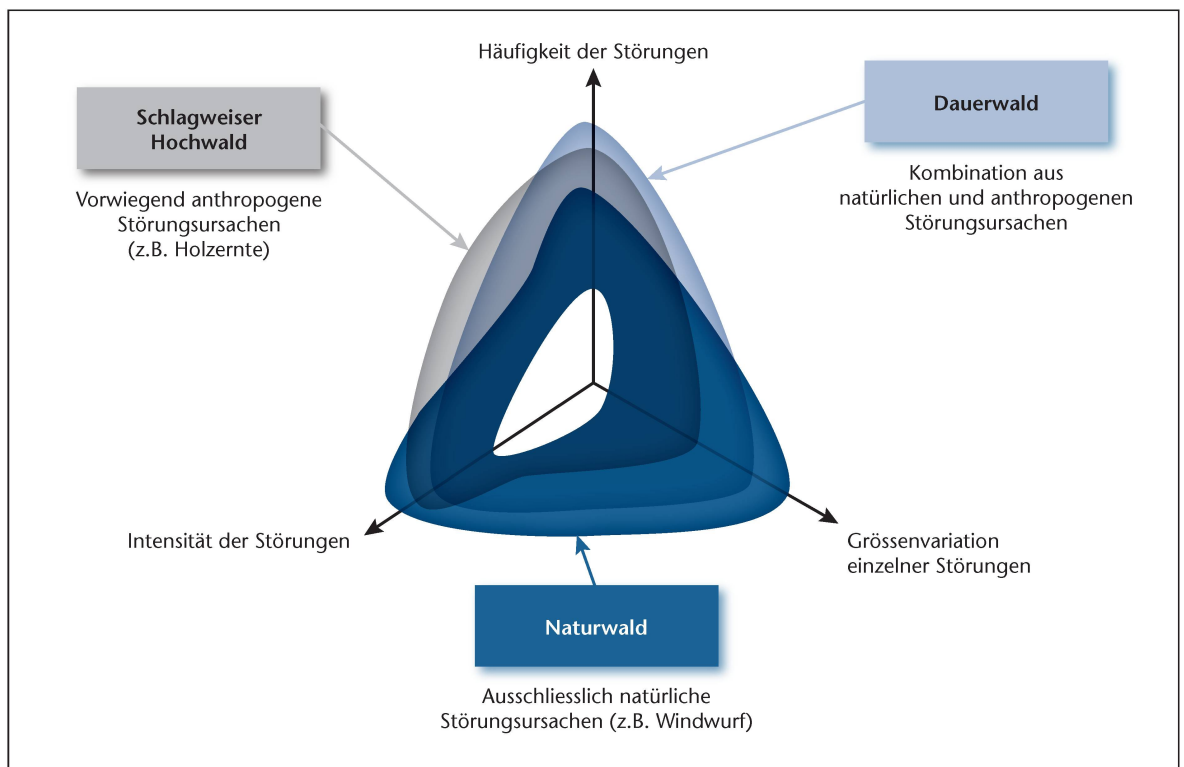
Häufigkeit der Störungen

Schlagweiser Hochwald

Vorwiegend anthropogene Störungsursachen (z.B. Holzernte)

Dauerwald

Kombination aus natürlichen und anthropogenen Störungsursachen

Intensität der Störungen

Grössenvariation einzelner Störungen

Naturwald

Ausschliesslich natürliche Störungsursachen (z.B. Windwurf)